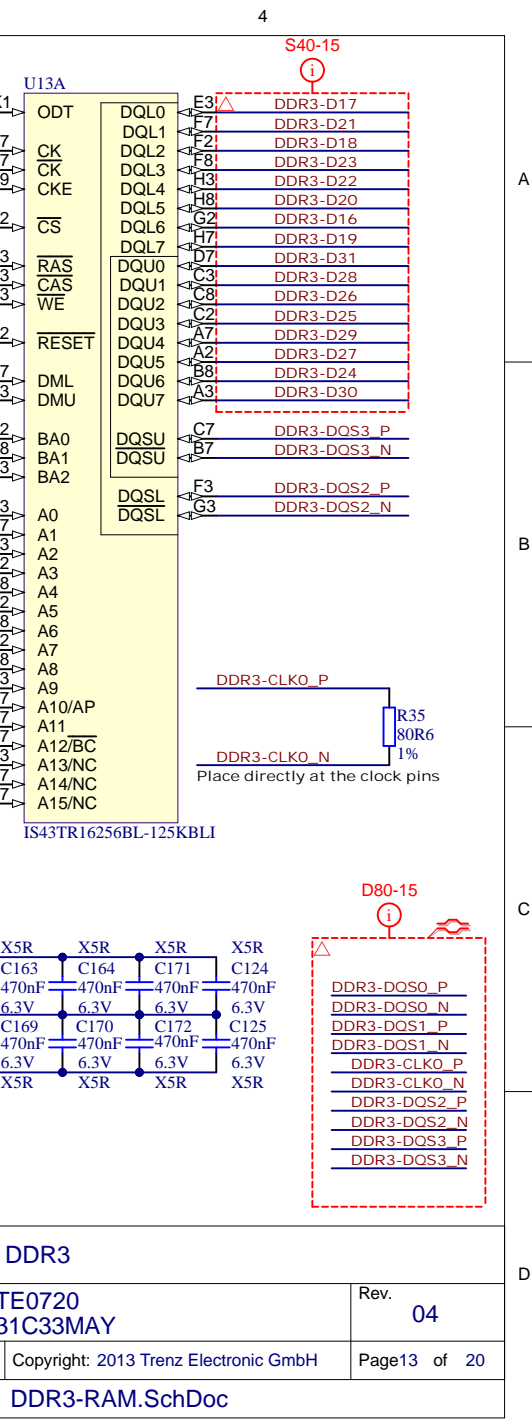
4

S40-15

U13A

ODT
CK
$\overline{CK}$
CKE
$\overline{CS}$
$\overline{RAS}$
$\overline{CAS}$
$\overline{WE}$
$\overline{RESET}$
DML
DMU
BA0
BA1
BA2
A0
A1
A2
A3
A4
A5
A6
A7
A8
A9
A10/AP
A11
A12/$\overline{BC}$
A13/NC
A14/NC
A15/NC

DQL0
DQL1
DQL2
DQL3
DQL4
DQL5
DQL6
DQL7
DQU0
DQU1
DQU2
DQU3
DQU4
DQU5
DQU6
DQU7
DQSU
$\overline{DQSU}$
DQSL
$\overline{DQSL}$

E3 DDR3-D17
F7 DDR3-D21
F2 DDR3-D18
F8 DDR3-D23
H3 DDR3-D22
H8 DDR3-D20
G2 DDR3-D16
H7 DDR3-D19
D7 DDR3-D31
C3 DDR3-D28
C8 DDR3-D26
C2 DDR3-D25
A7 DDR3-D29
A2 DDR3-D27
B8 DDR3-D24
A3 DDR3-D30
C7 DDR3-DQS3_P
B7 DDR3-DQS3_N
F3 DDR3-DQS2_P
G3 DDR3-DQS2_N

IS43TR16256BL-125KBLI

DDR3-CLK0_P
R35
80R6
1%
DDR3-CLK0_N
Place directly at the clock pins

A

B

C

D

X5R C163 470nF 6.3V
X5R C164 470nF 6.3V
X5R C171 470nF 6.3V
X5R C124 470nF 6.3V
C169 470nF 6.3V X5R
C170 470nF 6.3V X5R
C172 470nF 6.3V X5R
C125 470nF 6.3V X5R

D80-15

DDR3-DQS0_P
DDR3-DQS0_N
DDR3-DQS1_P
DDR3-DQS1_N
DDR3-CLK0_P
DDR3-CLK0_N
DDR3-DQS2_P
DDR3-DQS2_N
DDR3-DQS3_P
DDR3-DQS3_N

DDR3

TE0720
31C33MAY

Rev.
04

Copyright: 2013 Trenz Electronic GmbH
Page13 of 20

DDR3-RAM.SchDoc